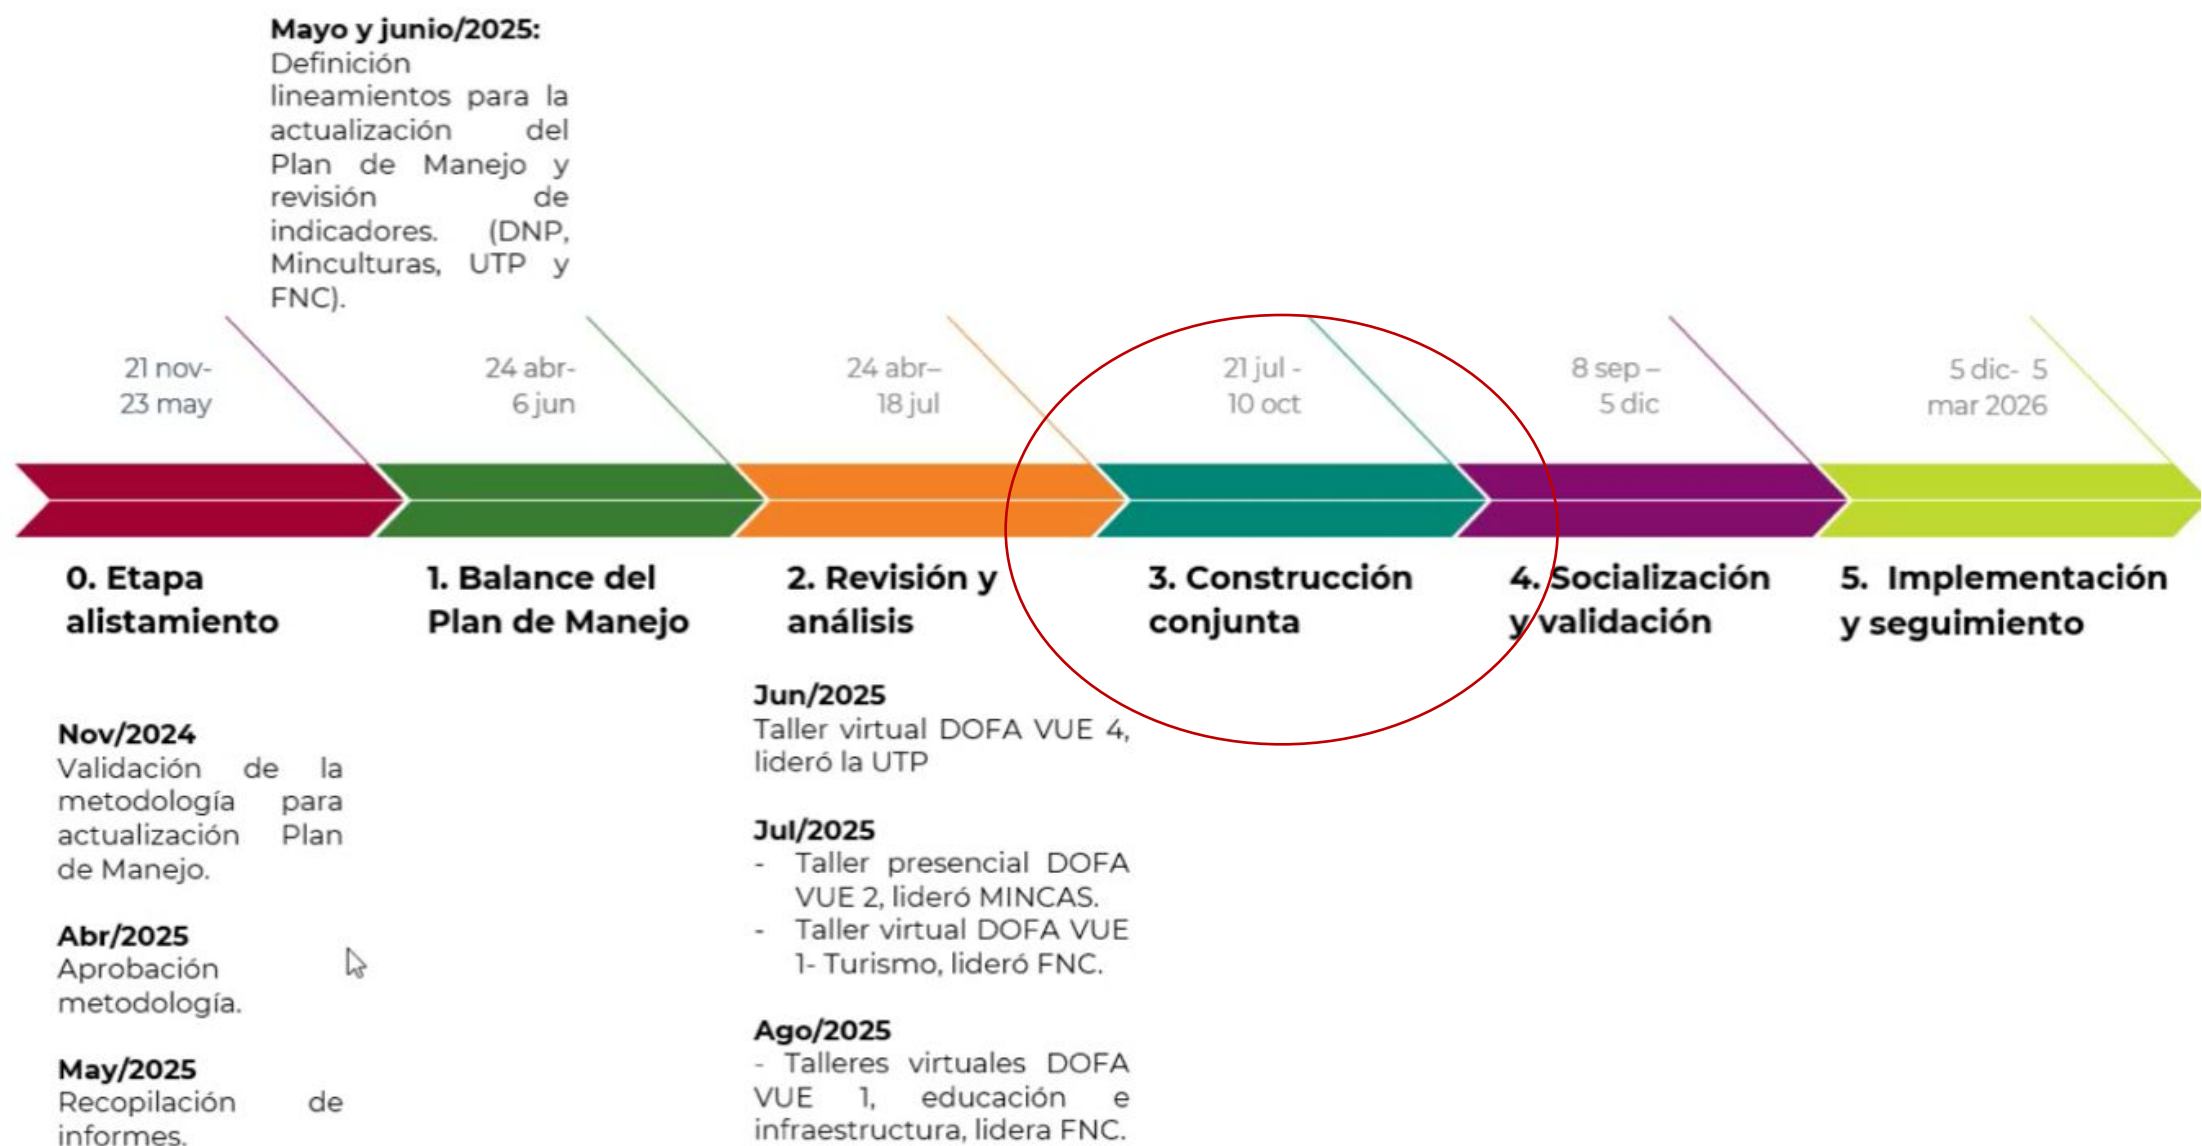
**Mayo y junio/2025:** Definición lineamientos para la actualización del Plan de Manejo y revisión de indicadores. (DNP, Minculturas, UTP y FNC).

21 nov- 23 may

24 abr- 6 jun

24 abr– 18 jul

21 jul - 10 oct

8 sep – 5 dic

5 dic- 5 mar 2026

**0. Etapa alistamiento**

**1. Balance del Plan de Manejo**

**2. Revisión y análisis**

**3. Construcción conjunta**

**4. Socialización y validación**

**5. Implementación y seguimiento**

**Nov/2024**
Validación de la metodología para actualización Plan de Manejo.

**Abr/2025**
Aprobación metodología.

**May/2025**
Recopilación de informes.

**Jun/2025**
Taller virtual DOFA VUE 4, lideró la UTP

**Jul/2025**
- Taller presencial DOFA VUE 2, lideró MINCAS.
- Taller virtual DOFA VUE 1- Turismo, lideró FNC.

**Ago/2025**
- Talleres virtuales DOFA VUE 1, educación e infraestructura, lidera FNC.